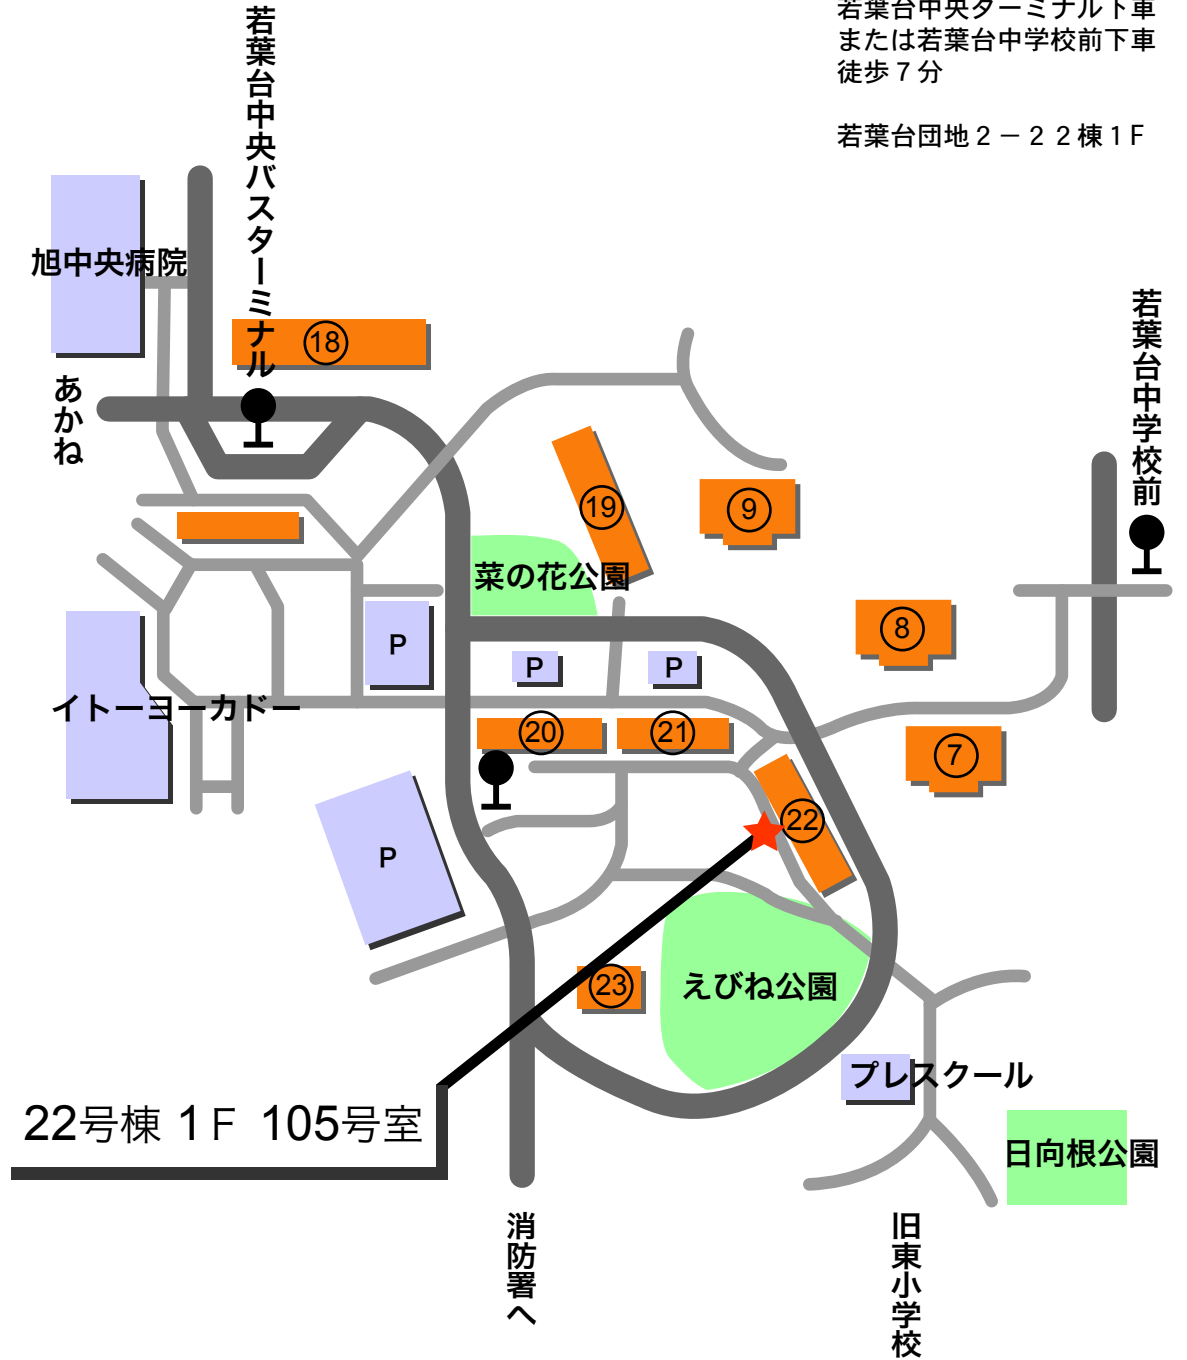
若葉台中央ターミナル下車
または若葉台中学校前下車
徒歩７分

若葉台団地２－２２棟１F

若葉台中央バスターミナル

旭中央病院

あかね

⑱

若葉台中学校前

⑲

⑨

菜の花公園

⑧

P

P

P

イトーヨーカドー

⑳

㉑

⑦

㉒

P

㉓

えびね公園

プレスクール

22号棟 1F 105号室

日向根公園

消防署へ

旧東小学校